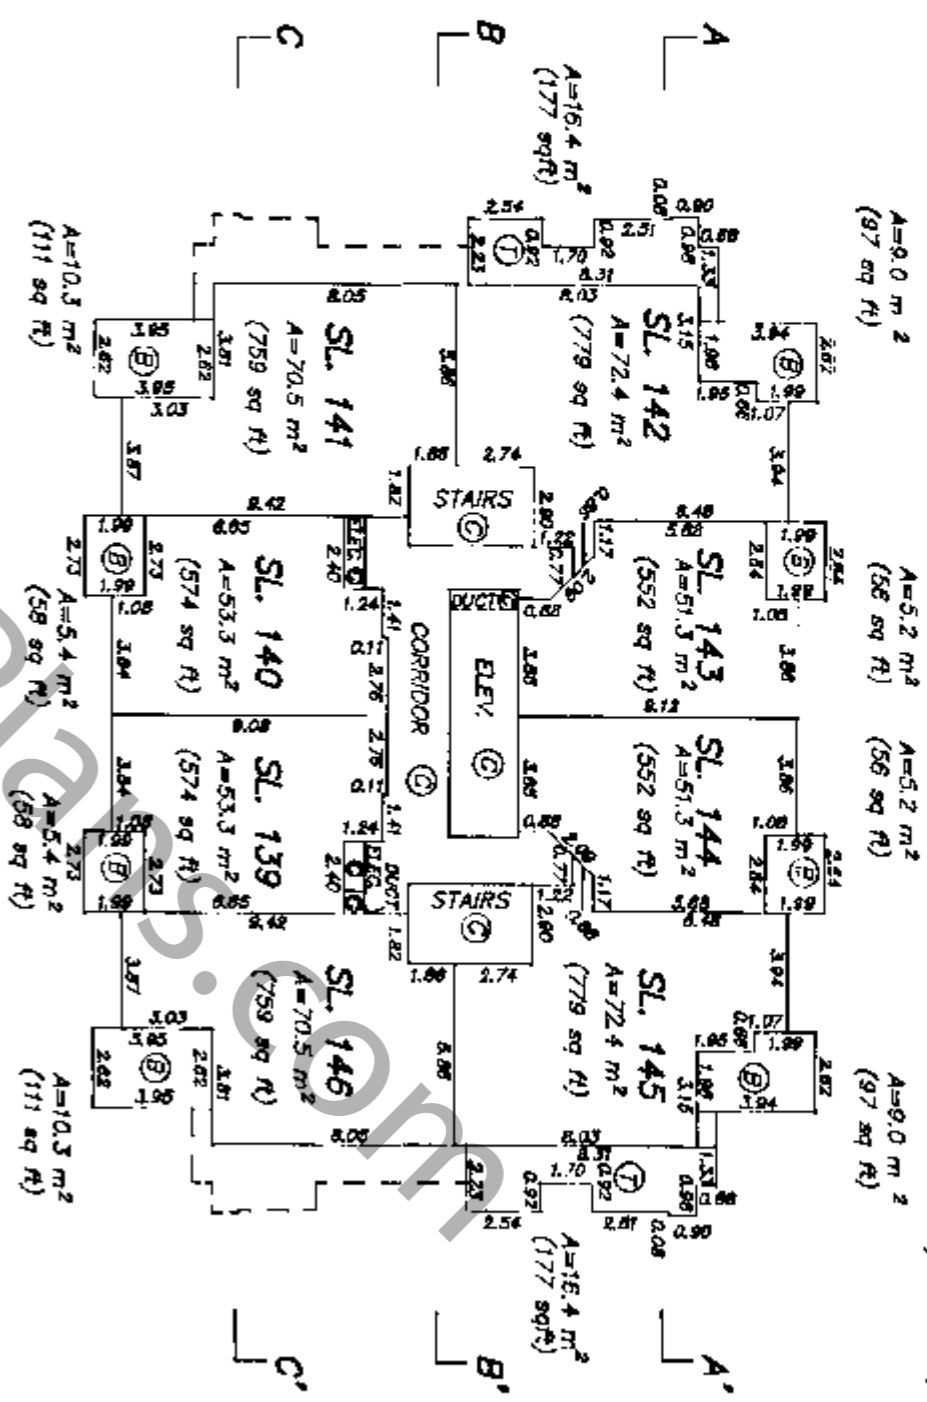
A
B
C

A=9.0 m 2
(97 sq ft)

A=16.4 m²
(177 sq ft)

A=10.3 m²
(111 sq ft)

SL. 142
A=72.4 m²
(779 sq ft)

SL. 141
A=70.5 m²
(759 sq ft)

STAIRS
C

SL. 143
A=51.3 m²
(552 sq ft)

A=5.2 m²
(56 sq ft)

SL. 140
A=53.3 m²
(574 sq ft)

A=5.4 m²
(58 sq ft)

ELEC.
DUCT
ELEV.
C
CORRIDOR
C

SL. 144
A=51.3 m²
(552 sq ft)

A=5.2 m²
(56 sq ft)

SL. 139
A=53.3 m²
(574 sq ft)

A=5.4 m²
(58 sq ft)

ELEC.
DUCT
STAIRS
C

SL. 145
A=72.4 m²
(779 sq ft)

A=9.0 m 2
(97 sq ft)

SL. 146
A=70.5 m²
(759 sq ft)

A=10.3 m²
(111 sq ft)

A=16.4 m²
(177 sq ft)

T
B
B
B
B
B
B
B
B
T

2.54 2.23 0.92 1.70 0.92 2.51 0.08 0.90 0.88 0.98 1.33 8.31 8.03 3.15 1.86 3.94 2.62 1.99 1.95 0.98 1.07 8.05 3.95 3.81 2.62 2.62 3.95 3.03 5.86 3.87 1.86 2.74 1.82 2.80 8.42 6.65 1.99 2.73 2.73 1.99 1.08 2.40 1.24 1.41 0.11 2.76 8.48 5.68 1.99 2.84 2.84 1.88 1.08 3.86 1.17 1.22 0.77 0.68 1.85 9.12 3.84 9.08 3.86 1.08 1.99 2.84 2.84 1.99 0.68 0.77 1.17 1.22 2.80 5.68 8.48 3.84 1.08 1.99 2.73 2.73 1.99 6.65 8.42 2.40 1.24 1.41 0.11 2.76 1.82 1.86 2.74 3.87 3.03 3.95 3.81 2.62 2.62 3.95 5.86 8.05 8.03 8.31 1.70 0.92 2.23 2.54 2.51 0.08 0.90 0.98 1.33 0.88 3.15 1.86 1.95 0.98 1.07 1.99 3.94 2.62 3.94

A'
B'
C'